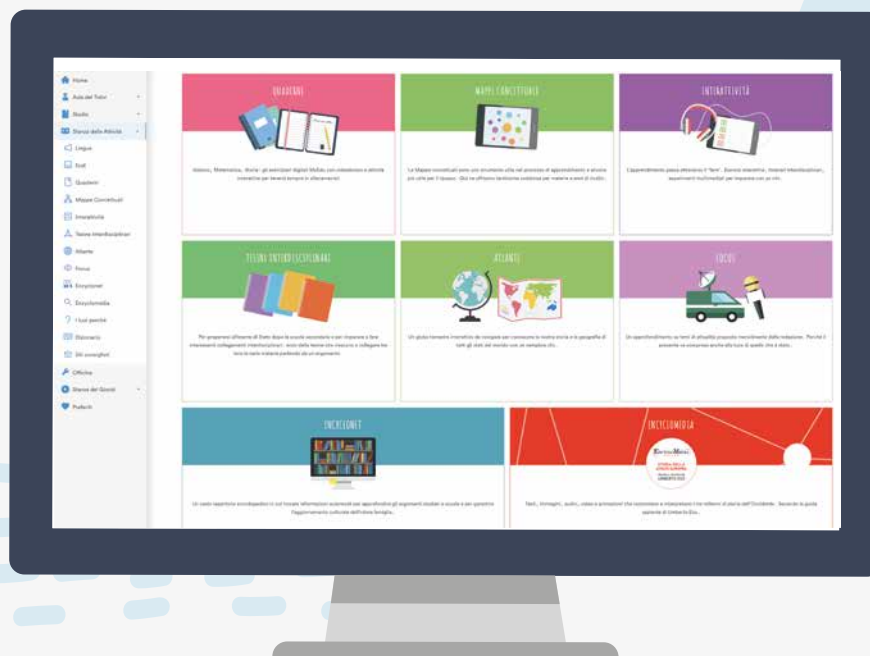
Home
Aula del Tutor
Studio
Elenco delle Attività
Lingua
Test
Quaderni
Mappe Concettuali
Interattività
Tesine Interdisciplinari
Atlante
Focus
Encycloner
Encyclomedia
I tuoi perché
Dizionario
Siti consigliati
Officina
Elenco dei Giochi
Preferiti

QUADERNI
Italiano, Matematica, Storia: gli esercizi digitali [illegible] con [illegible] e attività interattive per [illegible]

MAPPE CONCETTUALI
Le Mappe concettuali sono uno strumento utile nel processo di apprendimento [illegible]

INTERATTIVITÀ
L'apprendimento passa attraverso il "fare". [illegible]

TESINE INTERDISCIPLINARI
Per prepararsi all'esame di Stato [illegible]

ATLANTE
Un globo terrestre interattivo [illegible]

FOCUS
Un approfondimento sui temi di attualità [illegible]

ENCYCLONET
Un vasto repertorio enciclopedico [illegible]

ENCYCLOMEDIA
Testi, immagini, audio, video e animazioni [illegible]